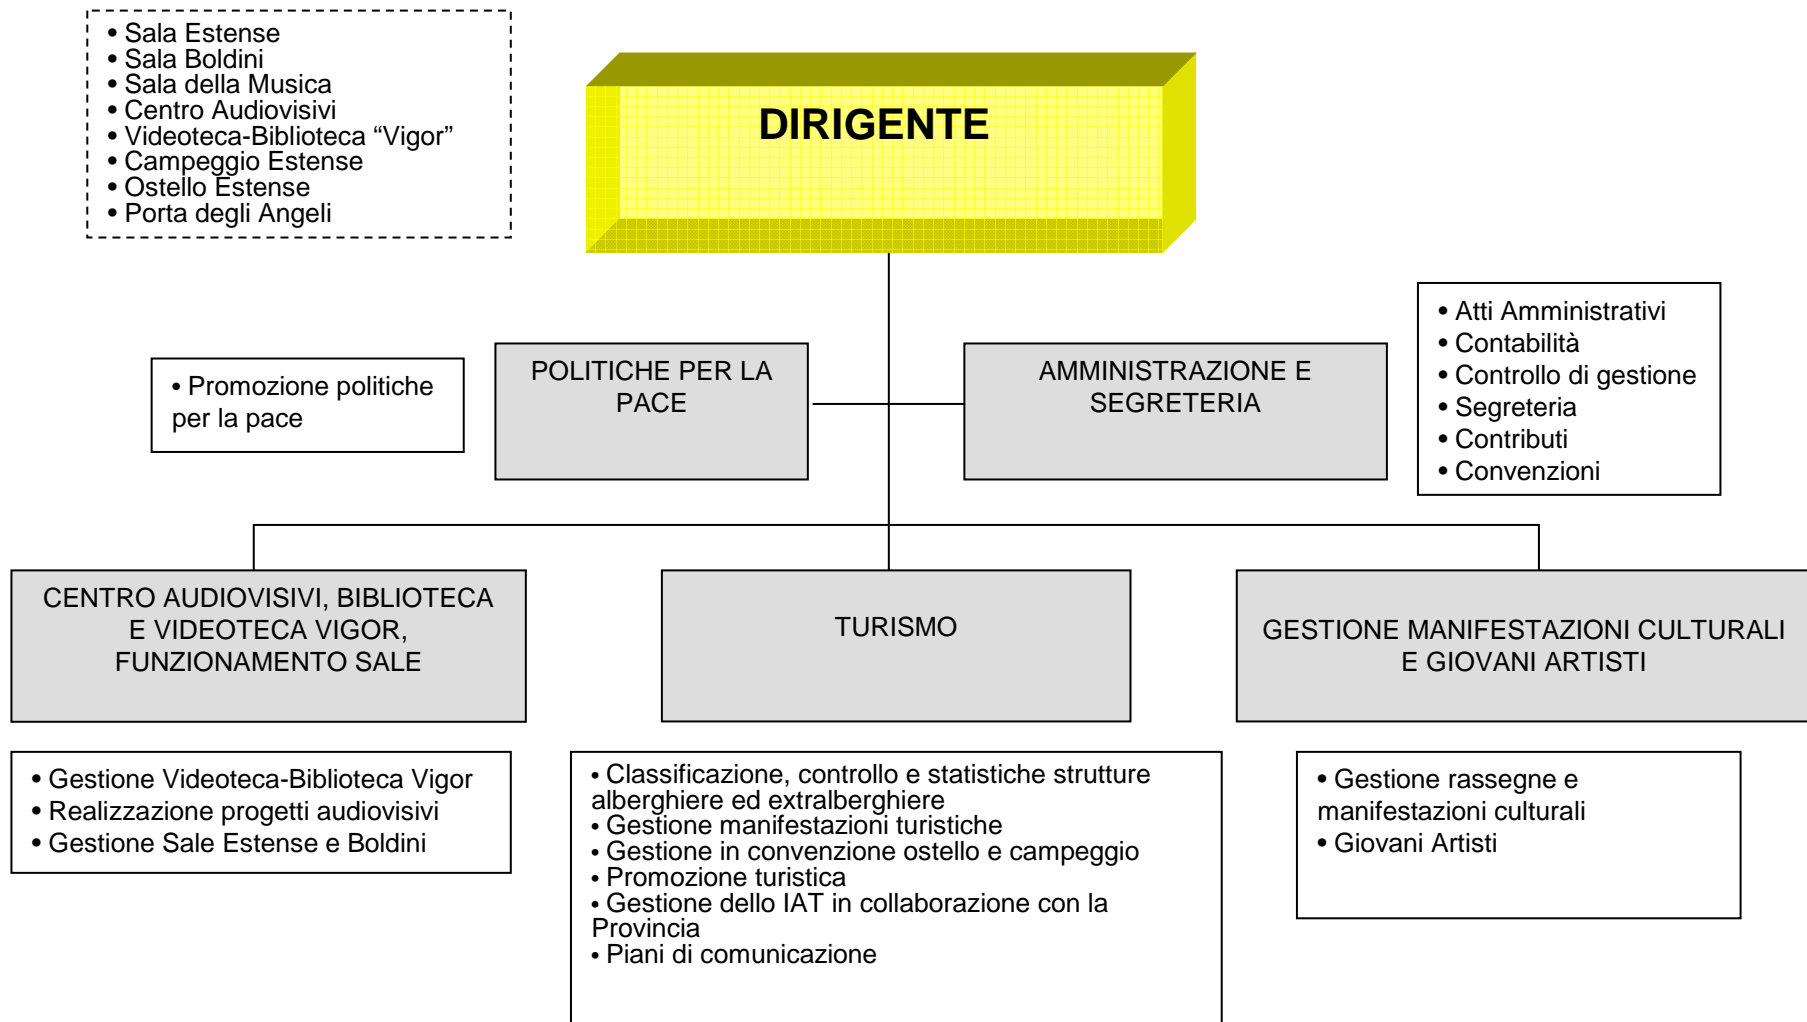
• Sala Estense
• Sala Boldini
• Sala della Musica
• Centro Audiovisivi
• Videoteca-Biblioteca “Vigor”
• Campeggio Estense
• Ostello Estense
• Porta degli Angeli

DIRIGENTE

• Promozione politiche per la pace

POLITICHE PER LA PACE

AMMINISTRAZIONE E SEGRETERIA

• Atti Amministrativi
• Contabilità
• Controllo di gestione
• Segreteria
• Contributi
• Convenzioni

CENTRO AUDIOVISIVI, BIBLIOTECA E VIDEOTECA VIGOR, FUNZIONAMENTO SALE

TURISMO

GESTIONE MANIFESTAZIONI CULTURALI E GIOVANI ARTISTI

• Gestione Videoteca-Biblioteca Vigor
• Realizzazione progetti audiovisivi
• Gestione Sale Estense e Boldini

• Classificazione, controllo e statistiche strutture alberghiere ed extralberghiere
• Gestione manifestazioni turistiche
• Gestione in convenzione ostello e campeggio
• Promozione turistica
• Gestione dello IAT in collaborazione con la Provincia
• Piani di comunicazione

• Gestione rassegne e manifestazioni culturali
• Giovani Artisti